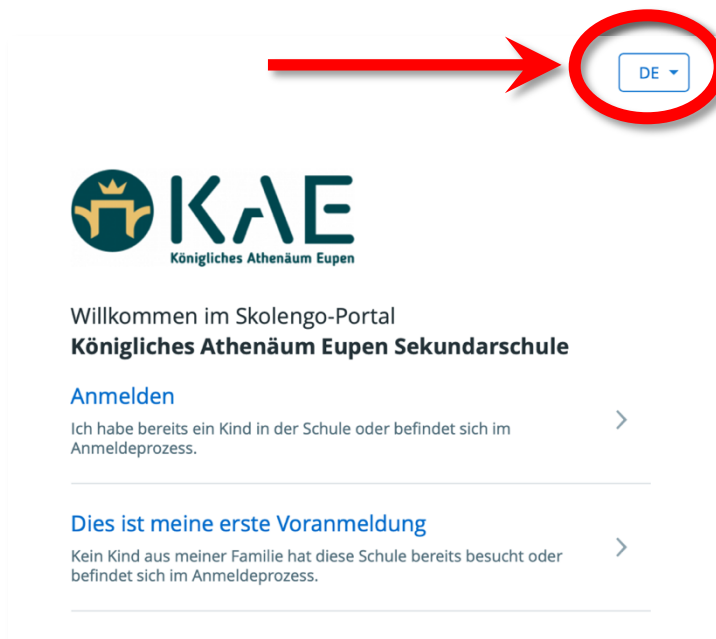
DE

KAE
Königliches Athenäum Eupen

Willkommen im Skolengo-Portal
Königliches Athenäum Eupen Sekundarschule

Anmelden
Ich habe bereits ein Kind in der Schule oder befindet sich im Anmeldeprozess.

Dies ist meine erste Voranmeldung
Kein Kind aus meiner Familie hat diese Schule bereits besucht oder befindet sich im Anmeldeprozess.